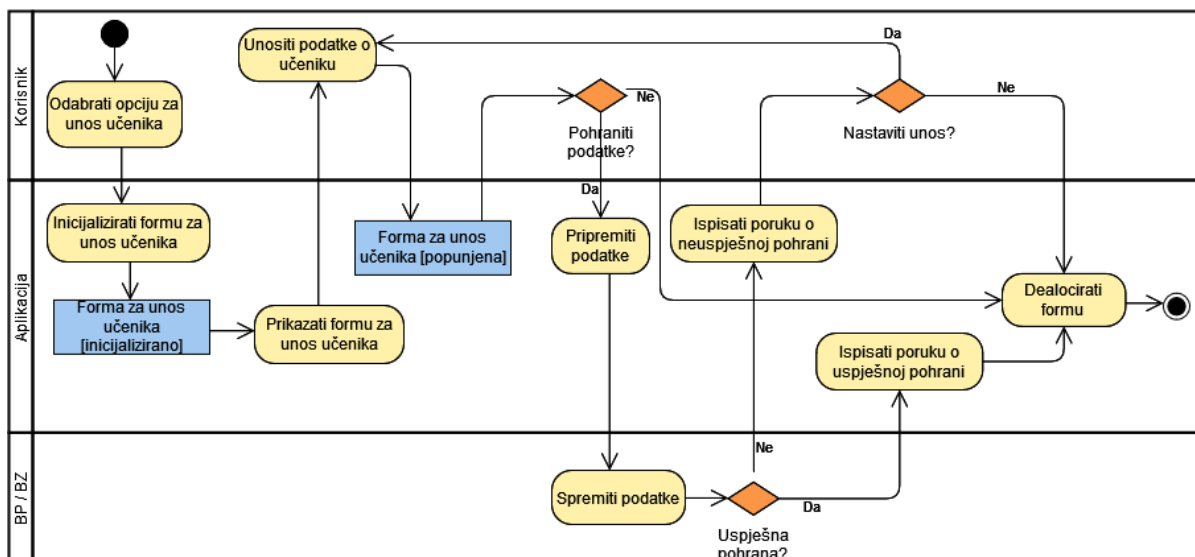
Korisnik

Aplikacija

BP / BZ

Odabrati opciju za unos učenika

Unositi podatke o učeniku

Da

Ne

Pohraniti podatke?

Ne

Nastaviti unos?

Da

Inicijalizirati formu za unos učenika

Forma za unos učenika [inicijalizirano]

Prikazati formu za unos učenika

Forma za unos učenika [popunjena]

Pripremiti podatke

Ispisati poruku o neuspješnoj pohrani

Dealocirati formu

Ispisati poruku o uspješnoj pohrani

Ne

Spremiti podatke

Da

Uspješna pohrana?